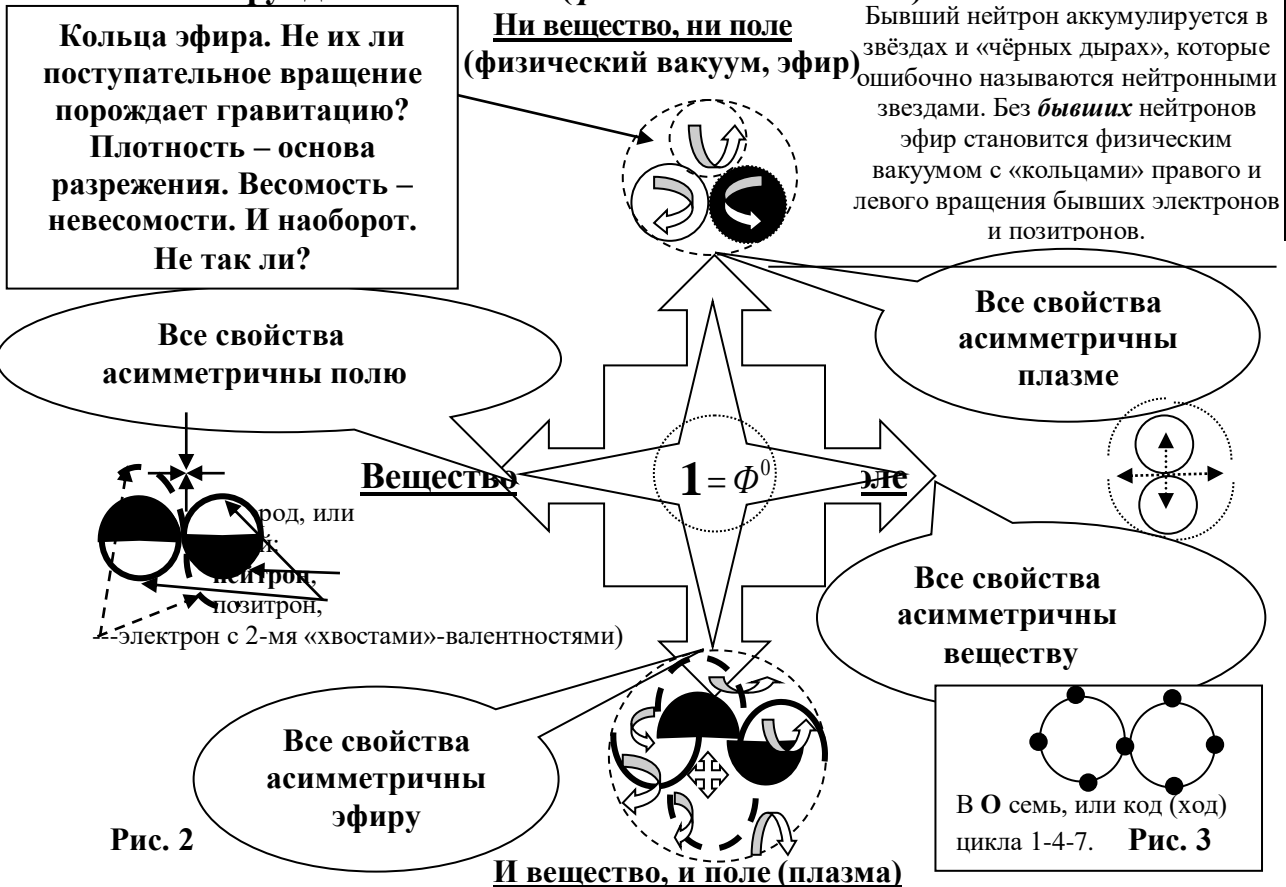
Кольца эфира. Не их ли поступательное вращение порождает гравитацию? Плотность – основа разрежения. Весомость – невесомости. И наоборот. Не так ли?

Ни вещество, ни поле (физический вакуум, эфир)

Бывший нейтрон аккумулируется в звёздах и «чёрных дырах», которые ошибочно называются нейтронными звездами. Без *бывших* нейтронов эфир становится физическим вакуумом с «кольцами» правого и левого вращения бывших электронов и позитронов.

Все свойства асимметричны полю

Все свойства асимметричны плазме

Вещество

$\mathbf{1} = \Phi^0$

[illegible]ле

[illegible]род, или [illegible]й;
нейтрон,
позитрон,
электрон с 2-мя «хвостами»-валентностями)

Все свойства асимметричны веществу

Все свойства асимметричны эфиру

В **О** семь, или код (ход) цикла 1-4-7. **Рис. 3**

**Рис. 2**

И вещество, и поле (плазма)